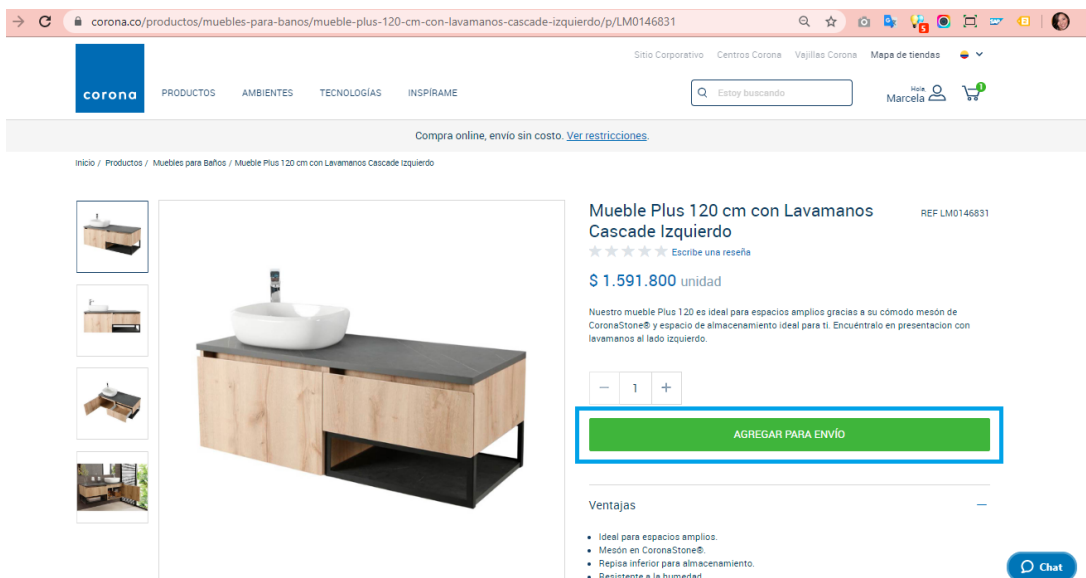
corona.co/productos/muebles-para-banos/mueble-plus-120-cm-con-lavamanos-cascade-izquierdo/p/LM0146831

Sitio Corporativo Centros Corona Vajillas Corona Mapa de tiendas

corona

PRODUCTOS AMBIENTES TECNOLOGÍAS INSPÍRAME

Estoy buscando

Hola, Marcela

1

Compra online, envío sin costo. Ver restricciones.

Inicio / Productos / Muebles para Baños / Mueble Plus 120 cm con Lavamanos Cascade Izquierdo

Mueble Plus 120 cm con Lavamanos Cascade Izquierdo

REF LM0146831

Escribe una reseña

$ 1.591.800 unidad

Nuestro mueble Plus 120 es ideal para espacios amplios gracias a su cómodo mesón de CoronaStone® y espacio de almacenamiento ideal para ti. Encuéntralo en presentacion con lavamanos al lado izquierdo.

− 1 +

AGREGAR PARA ENVÍO

Ventajas

- Ideal para espacios amplios.
- Mesón en CoronaStone®.
- Repisa inferior para almacenamiento.
- Resistente a la humedad

Chat